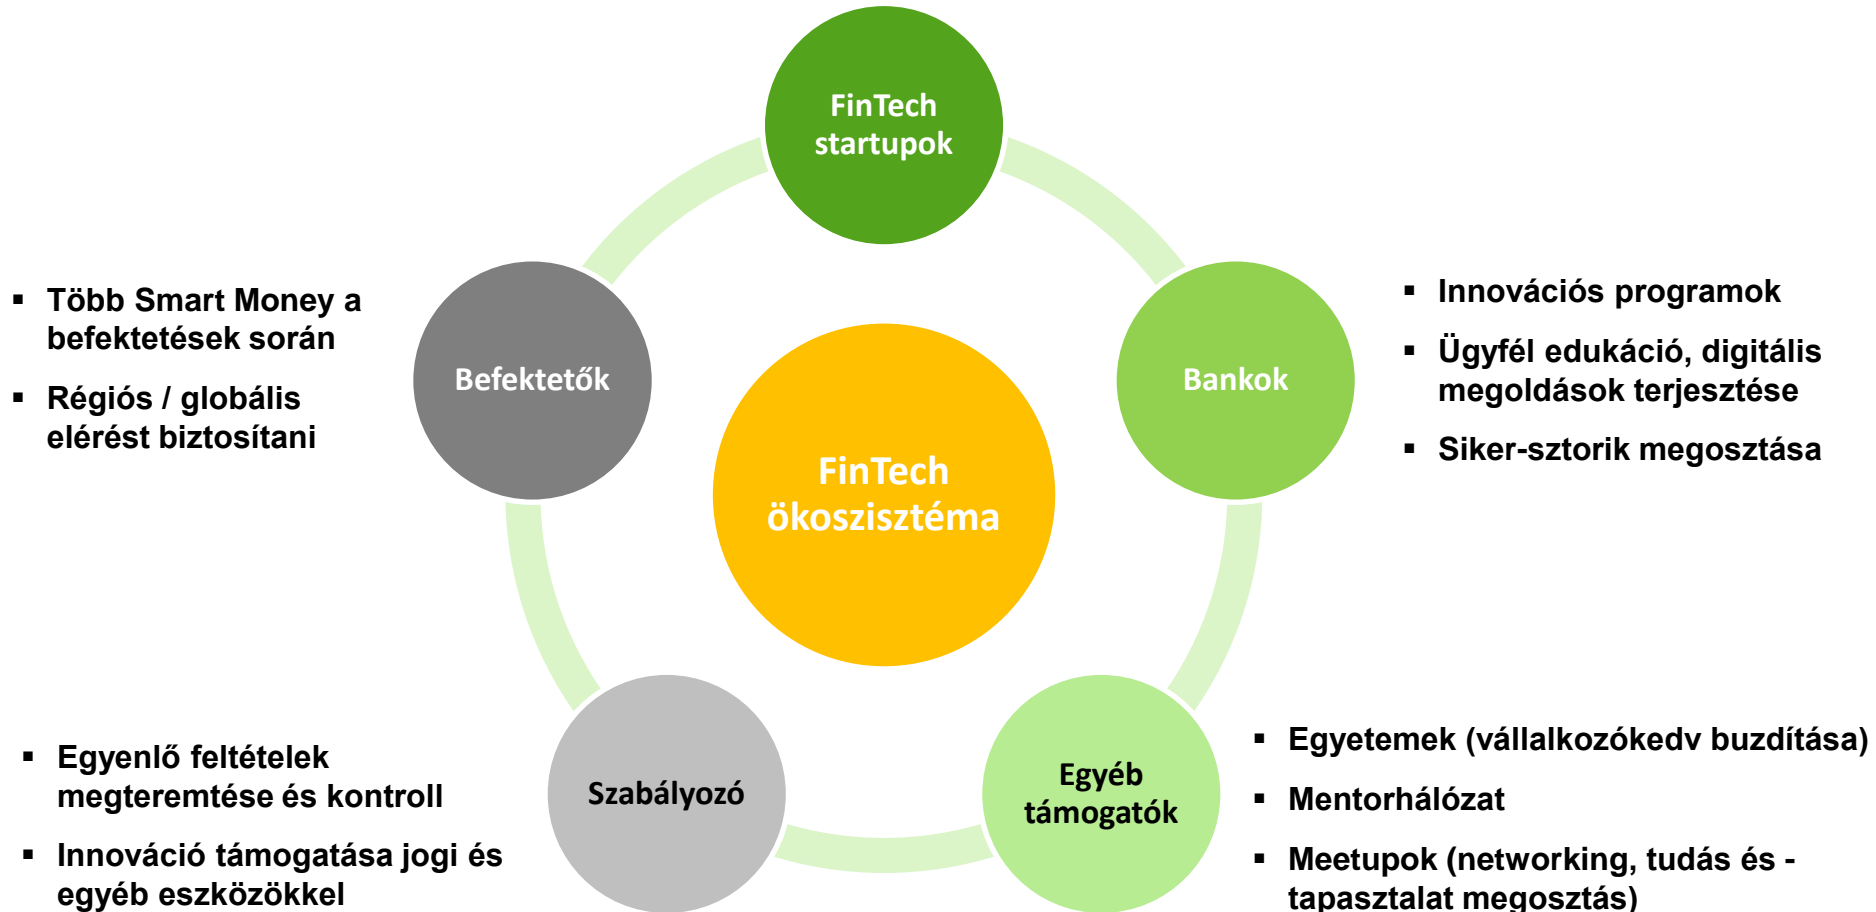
FinTech startupok

Több Smart Money a befektetések során

Régiós / globális elérést biztosítani

Befektetők

FinTech ökoszisztéma

Bankok

Innovációs programok

Ügyfél edukáció, digitális megoldások terjesztése

Siker-sztorik megosztása

Egyenlő feltételek megteremtése és kontroll

Innováció támogatása jogi és egyéb eszközökkel

Szabályozó

Egyéb támogatók

Egyetemek (vállalkozókedv buzdítása)

Mentorhálózat

Meetupok (networking, tudás és - tapasztalat megosztás)